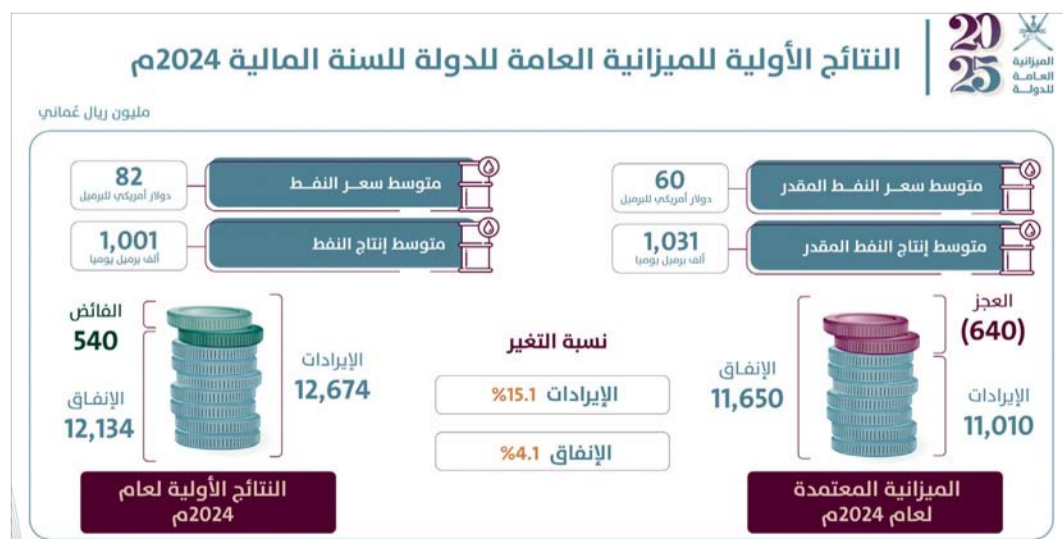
20
25
الميزانية
العامة
للدولة

النتائج الأولية للميزانية العامة للدولة للسنة المالية 2024م

مليون ريال عُماني

متوسط سعر النفط المقدر
60
دولار أمريكي للبرميل

متوسط إنتاج النفط المقدر
1,031
ألف برميل يوميا

متوسط سعر النفط
82
دولار أمريكي للبرميل

متوسط إنتاج النفط
1,001
ألف برميل يوميا

العجز
(640)

الإنفاق
11,650

الإيرادات
11,010

الميزانية المعتمدة لعام 2024م

نسبة التغير

الإيرادات %15.1

الإنفاق %4.1

الفائض
540

الإيرادات
12,674

الإنفاق
12,134

النتائج الأولية لعام 2024م